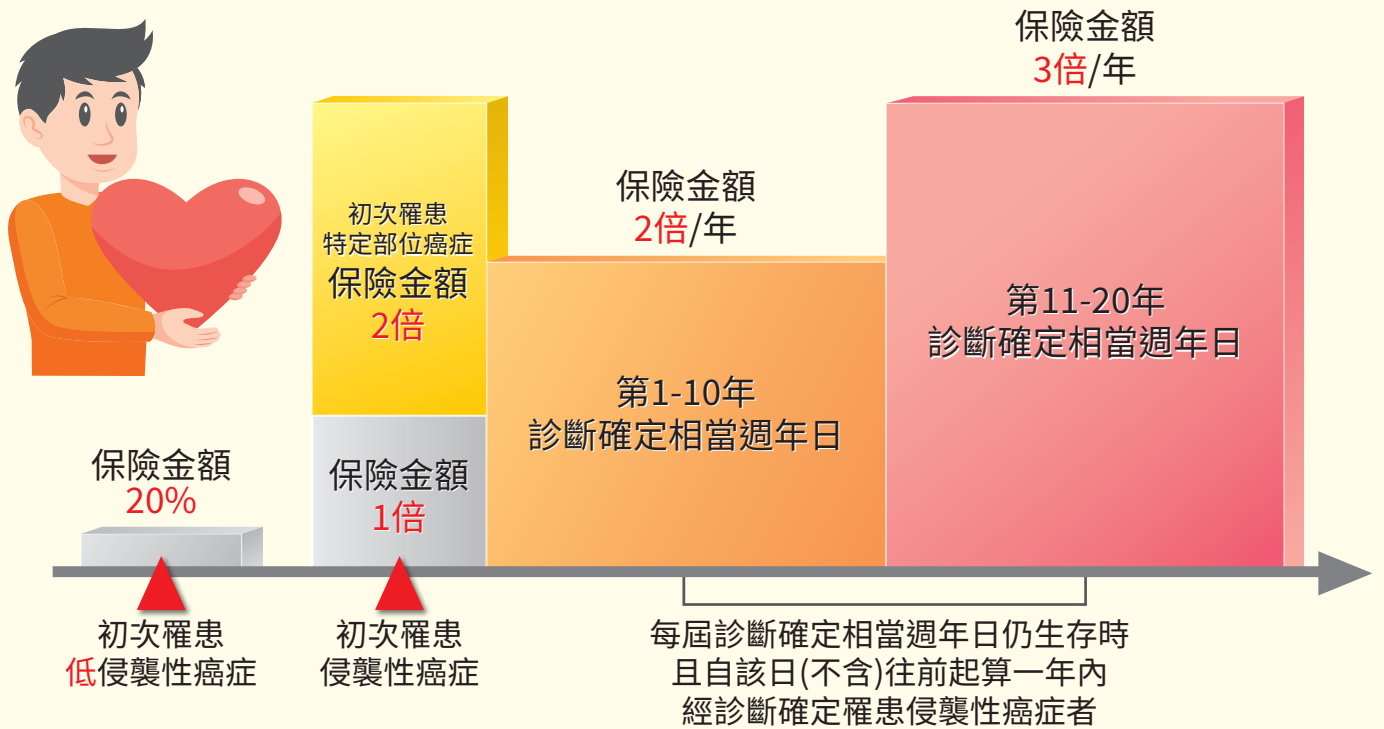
保險金額
3倍/年

初次罹患
特定部位癌症
保險金額
2倍

保險金額
2倍/年

第11-20年
診斷確定相當週年日

第1-10年
診斷確定相當週年日

保險金額
20%

保險金額
1倍

初次罹患
低侵襲性癌症

初次罹患
侵襲性癌症

每屆診斷確定相當週年日仍生存時
且自該日(不含)往前起算一年內
經診斷確定罹患侵襲性癌症者